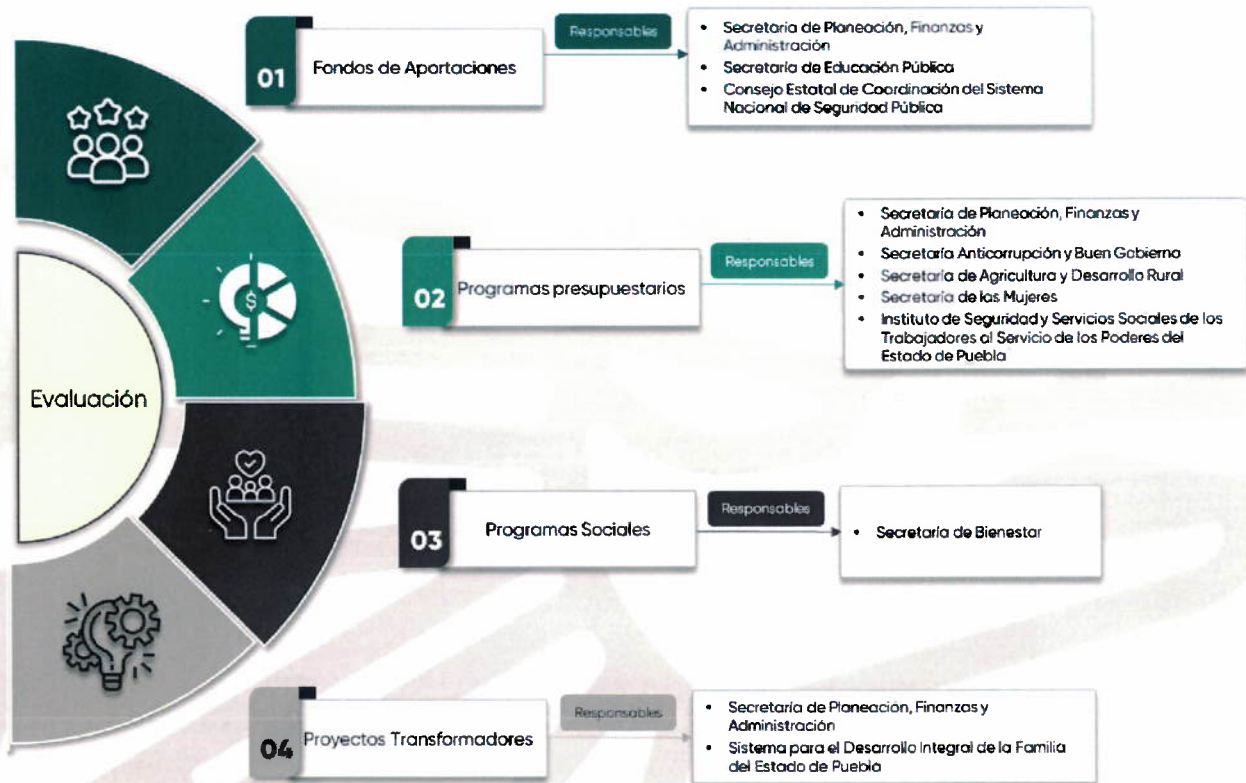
Evaluación

01 Fondos de Aportaciones

Responsables

- Secretaria de Planeación, Finanzas y Administración
- Secretaria de Educación Pública
- Consejo Estatal de Coordinación del Sistema Nacional de Seguridad Pública

02 Programas presupuestarios

Responsables

- Secretaria de Planeación, Finanzas y Administración
- Secretaría Anticorrupción y Buen Gobierno
- Secretaría de Agricultura y Desarrollo Rural
- Secretaría de las Mujeres
- Instituto de Seguridad y Servicios Sociales de los Trabajadores al Servicio de los Poderes del Estado de Puebla

03 Programas Sociales

Responsables

- Secretaría de Bienestar

04 Proyectos Transformadores

Responsables

- Secretaría de Planeación, Finanzas y Administración
- Sistema para el Desarrollo Integral de la Familia del Estado de Puebla